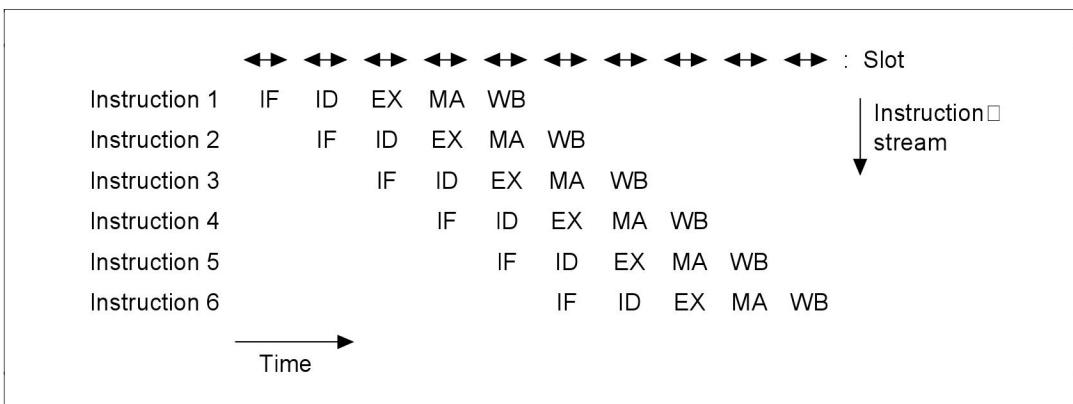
: Slot

Instruction 1 IF ID EX MA WB
Instruction 2 IF ID EX MA WB
Instruction 3 IF ID EX MA WB
Instruction 4 IF ID EX MA WB
Instruction 5 IF ID EX MA WB
Instruction 6 IF ID EX MA WB

Instruction□ stream

Time